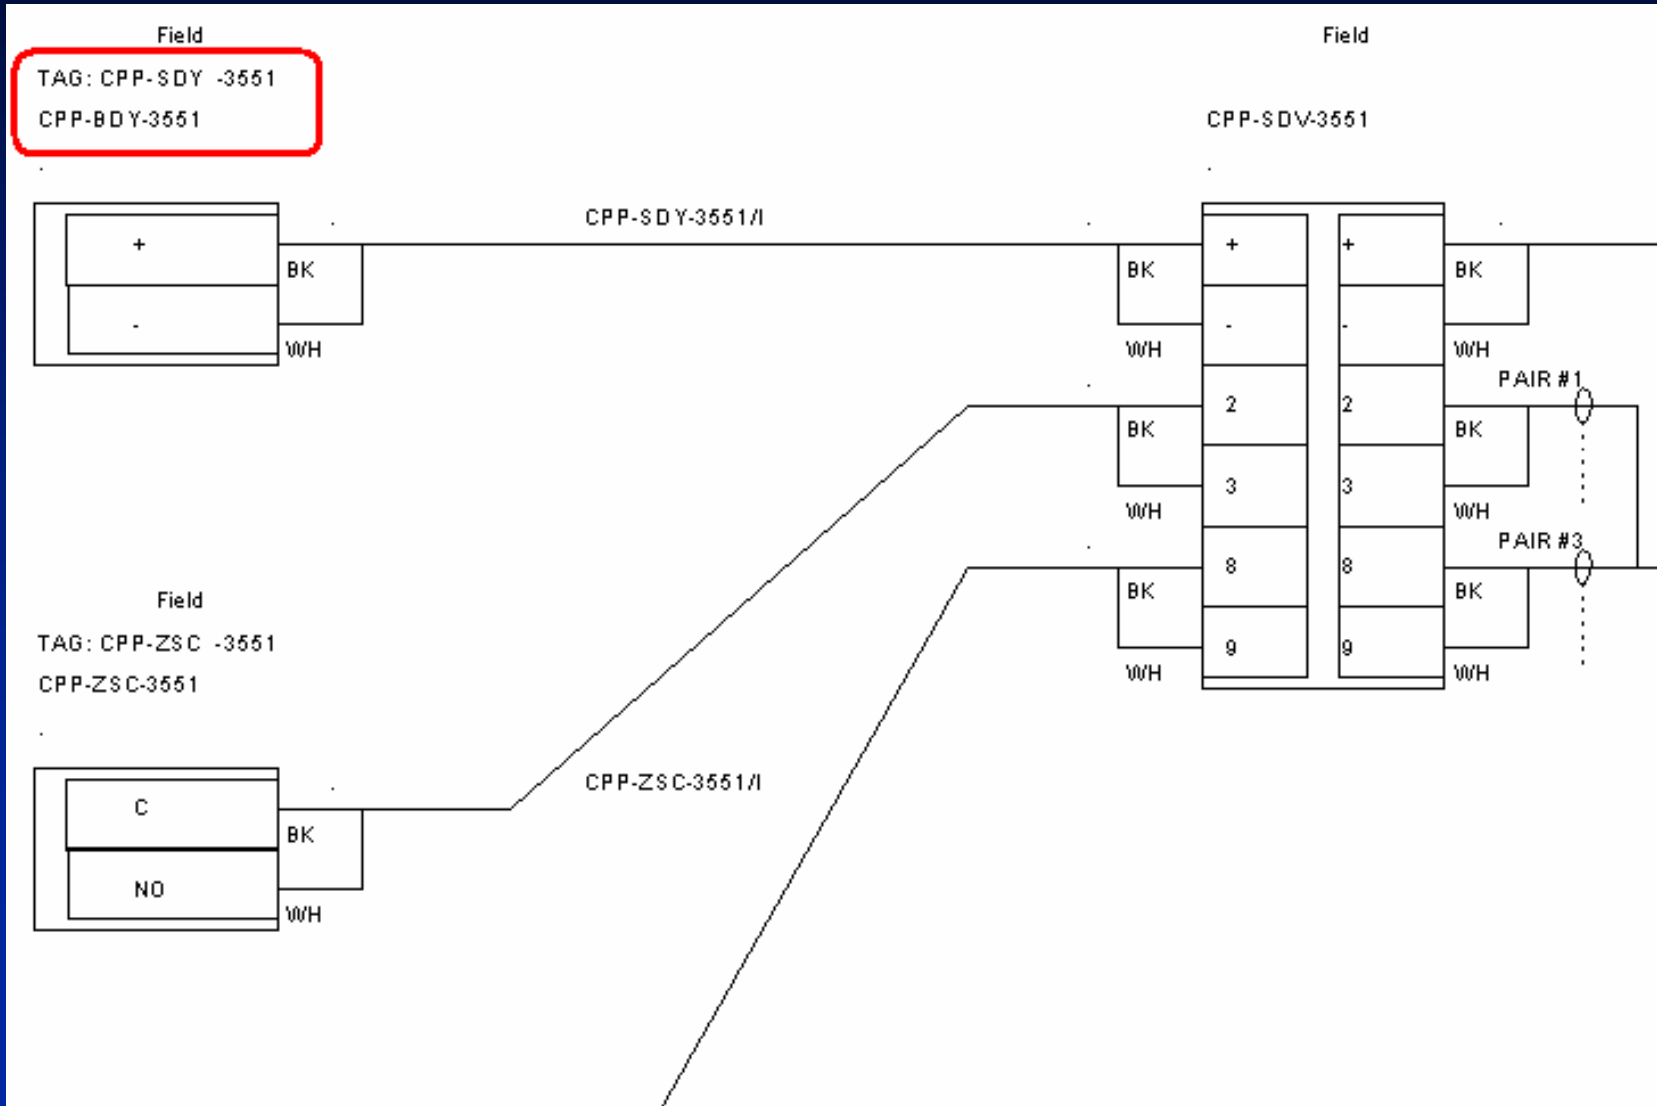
Field

TAG: CPP-SDY -3551

CPP-BDY-3551

+

-

BK

WH

CPP-SDY-3551/I

Field

CPP-SDV-3551

BK

WH

BK

WH

BK

WH

+

-

2

3

8

9

+

-

2

3

8

9

BK

WH

PAIR #1

BK

WH

PAIR #3

BK

WH

Field

TAG: CPP-ZSC -3551

CPP-ZSC-3551

C

NO

BK

WH

CPP-ZSC-3551/I